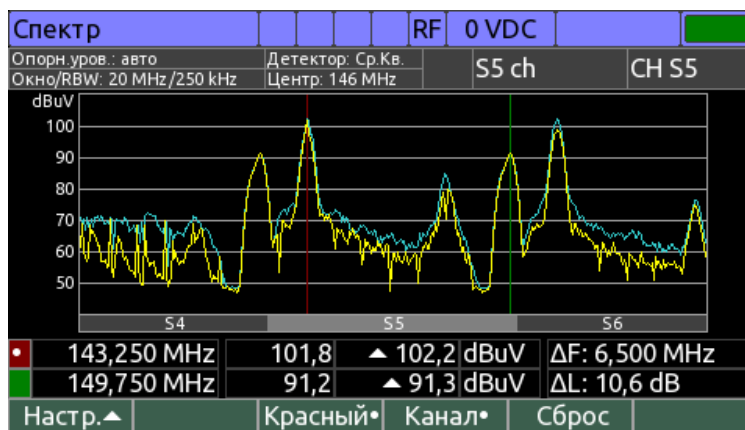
Спектр | RF | 0 VDC

Опорн.уров.: авто
Окно/RBW: 20 MHz/250 kHz
Детектор: Ср.Кв.
Центр: 146 MHz
S5 ch
CH S5

dBuV
100
90
80
70
60
50

S4
S5
S6

143,250 MHz | 101,8 | ▲ 102,2 dBuV | ΔF: 6,500 MHz
149,750 MHz | 91,2 | ▲ 91,3 dBuV | ΔL: 10,6 dB

Настр.▲
Красный•
Канал•
Сброс